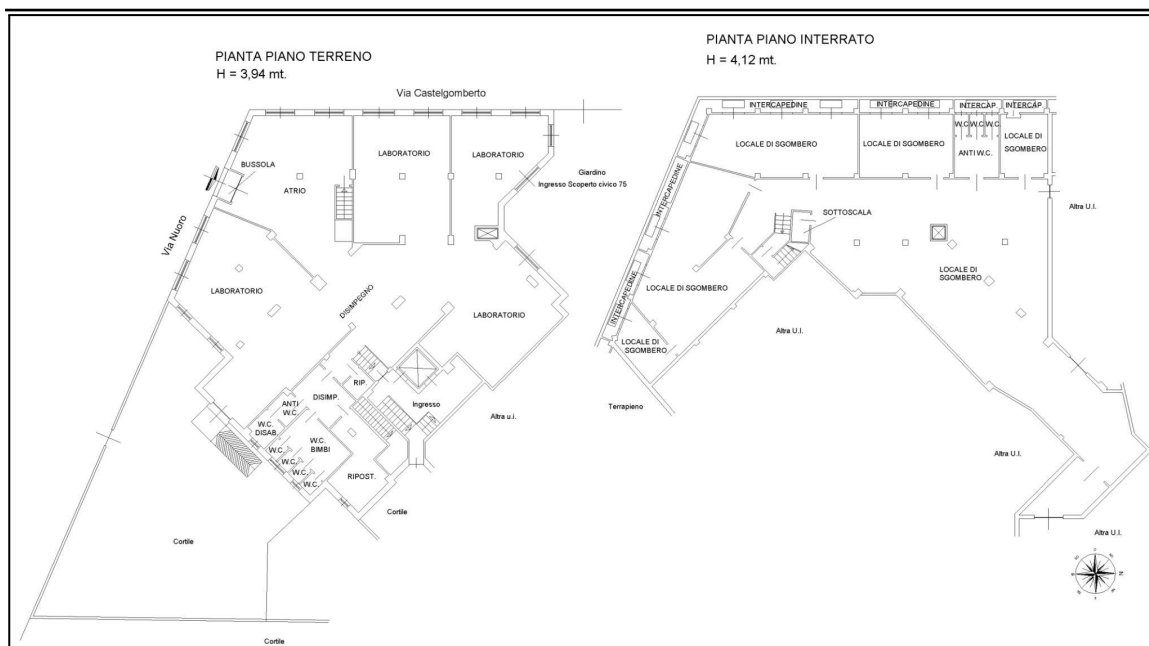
PIANTA PIANO TERRENO
H = 3,94 mt.

Via Castelgomberto

BUSSOLA
ATRIO
LABORATORIO
LABORATORIO
Giardino
Ingresso Scoperto civico 75

Via Nuoro

LABORATORIO
DISIMPEGNO
LABORATORIO
RIP.
ANTI W.C.
DISIMP.
Ingresso
Altra u.i.
W.C. DISAB.
W.C. BIMBI
W.C.
W.C.
W.C.
RIPOST.
Cortile
Cortile
Cortile

PIANTA PIANO INTERRATO
H = 4,12 mt.

INTERCAPEDINE
INTERCAPEDINE
INTERCAP.
INTERCAP.
LOCALE DI SGOMBERO
LOCALE DI SGOMBERO
W.C. W.C. W.C.
ANTI W.C.
LOCALE DI SGOMBERO
INTERCAPEDINE
Altra U.I.
SOTTOSCALA
LOCALE DI SGOMBERO
INTERCAPEDINE
LOCALE DI SGOMBERO
INTERCAPEDINE
LOCALE DI SGOMBERO
Altra U.I.
Terrapieno
Altra U.I.
Altra U.I.